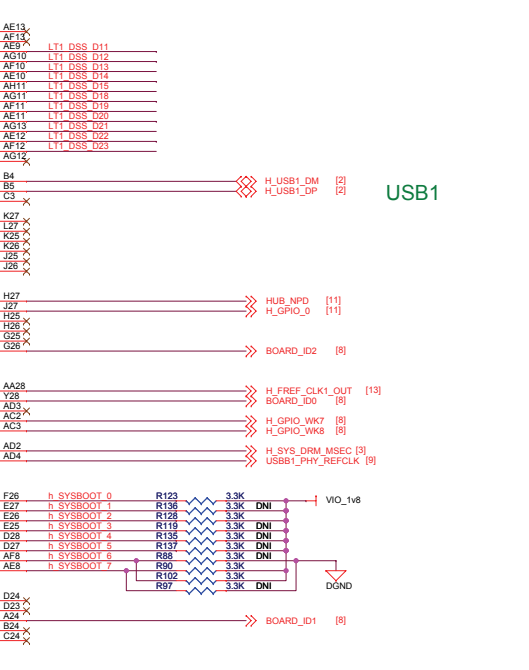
AE13
AF13
AE9 LT1_DSS_D11
AG10 LT1_DSS_D12
AF10 LT1_DSS_D13
AE10 LT1_DSS_D14
AH11 LT1_DSS_D15
AG11 LT1_DSS_D18
AF11 LT1_DSS_D19
AE11 LT1_DSS_D20
AG13 LT1_DSS_D21
AE12 LT1_DSS_D22
AF12 LT1_DSS_D23
AG12

B4 H_USB1_DM [2]
B5 H_USB1_DP [2]
C3

USB1

K27
L27
K25
K26
J25
J26

H27 HUB_NPD [11]
J27 H_GPIO_0 [11]
H25
H26
G25
G26 BOARD_ID2 [8]

AA28 H_FREF_CLK1_OUT [13]
Y28 BOARD_ID0 [8]
AD3
AC2 H_GPIO_WK7 [8]
AC3 H_GPIO_WK8 [8]

AD2 H_SYS_DRM_MSEC [3]
AD4 USBB1_PHY_REFCLK [9]

F26 h_SYSBOOT_0 R123 3.3K VIO_1v8
E27 h_SYSBOOT_1 R136 3.3K DNI
E26 h_SYSBOOT_2 R128 3.3K
E25 h_SYSBOOT_3 R119 3.3K DNI
D28 h_SYSBOOT_4 R135 3.3K DNI
D27 h_SYSBOOT_5 R137 3.3K DNI
AF8 h_SYSBOOT_6 R88 3.3K DNI
AE8 h_SYSBOOT_7 R90 3.3K
R102 3.3K
R97 3.3K DNI
DGND

D24
D23
A24
B24 BOARD_ID1 [8]
C24